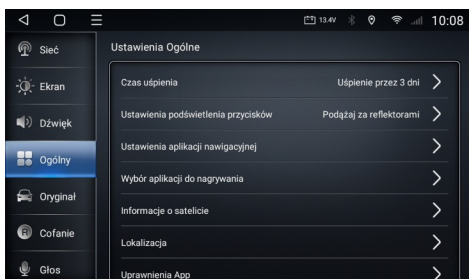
13.4V 10:08

Sieć
Ekran
Dźwięk
Ogólny
Oryginał
Cofanie
Głos

Ustawienia Ogólne

Czas uśpienia
Uśpienie przez 3 dni

Ustawienia podświetlenia przycisków
Podążaj za reflektorami

Ustawienia aplikacji nawigacyjnej

Wybór aplikacji do nagrywania

Informacje o satelicie

Lokalizacja

Uprawnienia App